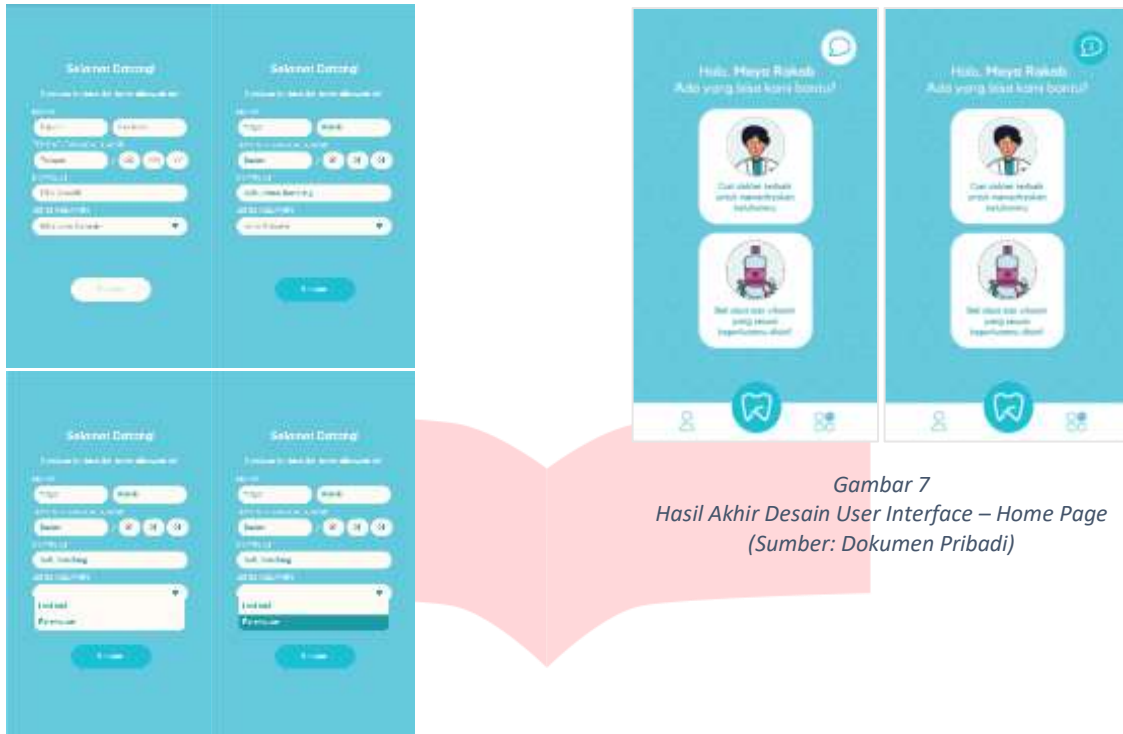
Selamat Datang!

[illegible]

Selamat Datang!

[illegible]

Selamat Datang!

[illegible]

Laki-laki

Perempuan

Selamat Datang!

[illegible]

Laki-laki

Perempuan

Halo, Maya Rakab
Ada yang bisa kami bantu?

Cari dokter terbaik untuk menyelesaikan keluhanmu

Beli obat dan vitamin yang sesuai kebutuhanmu disini!

Halo, Maya Rakab
Ada yang bisa kami bantu?

Cari dokter terbaik untuk menyelesaikan keluhanmu

Beli obat dan vitamin yang sesuai kebutuhanmu disini!

Gambar 7
Hasil Akhir Desain User Interface – Home Page
(Sumber: Dokumen Pribadi)